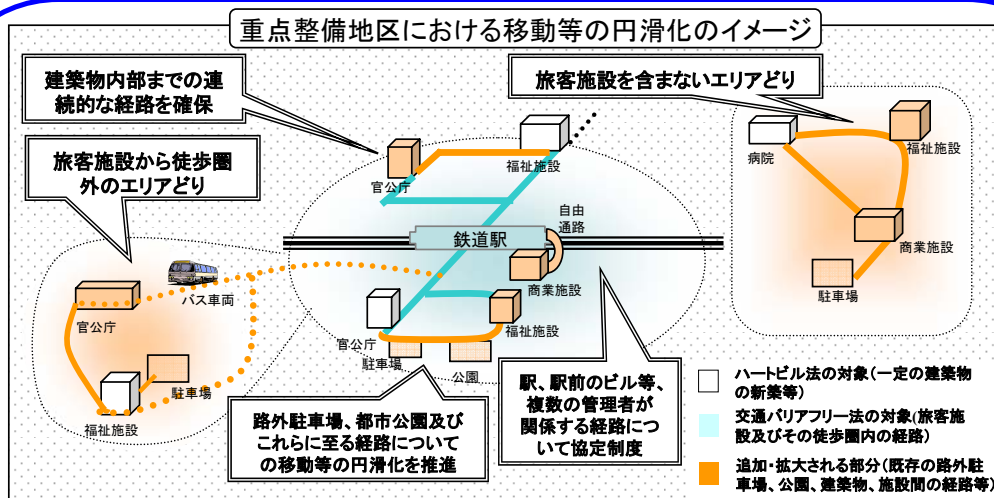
重点整備地区における移動等の円滑化のイメージ

建築物内部までの連続的な経路を確保

旅客施設を含まないエリアどり

旅客施設から徒歩圏外のエリアどり

官公庁

福祉施設

自由通路

鉄道駅

商業施設

福祉施設

官公庁

駐車場

公園

バス車両

官公庁

駐車場

福祉施設

病院

福祉施設

商業施設

駐車場

路外駐車場、都市公園及びこれらに至る経路についての移動等の円滑化を推進

駅、駅前のビル等、複数の管理者が関係する経路について協定制度

ハートビル法の対象(一定の建築物の新築等)

交通バリアフリー法の対象(旅客施設及びその徒歩圏内の経路)

追加・拡大される部分(既存の路外駐車場、公園、建築物、施設間の経路等)